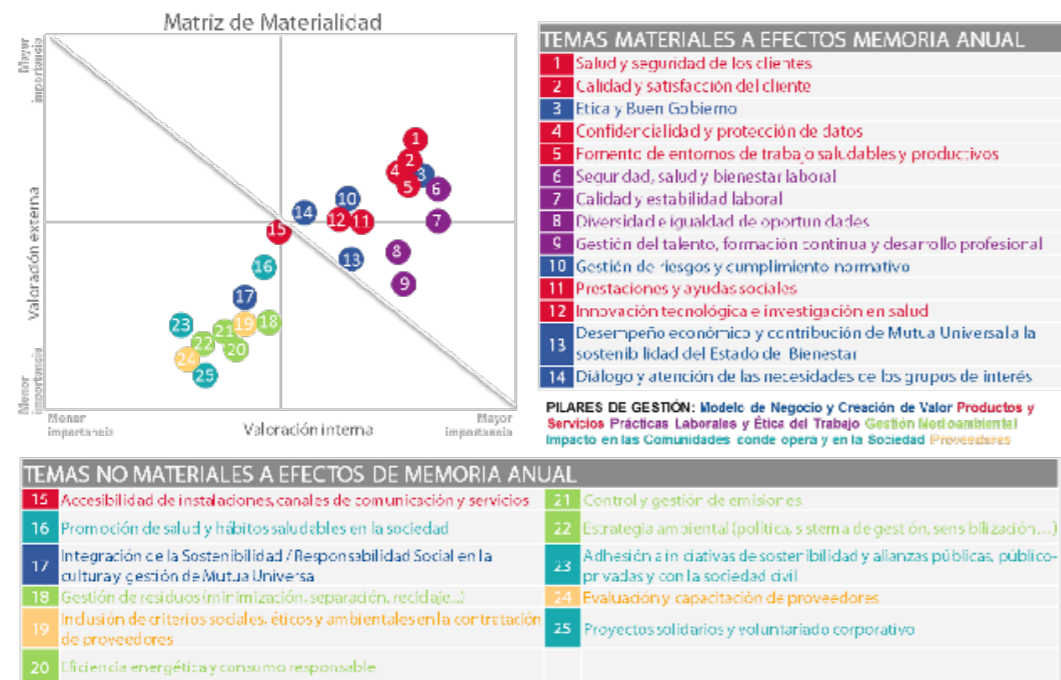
Matriz de Materialidad

Mayor importancia

Valoración externa

Menor importancia

Menor importancia

Valoración interna

Mayor importancia

1 2 3 4 5 6 7 8 9 10 11 12 13 14 15 16 17 18 19 20 21 22 23 24 25

TEMAS MATERIALES A EFECTOS MEMORIA ANUAL

| | |
|---|---|
| 1 | Salud y seguridad de los clientes |
| 2 | Calidad y satisfacción del cliente |
| 3 | Ética y Buen Gobierno |
| 4 | Confidencialidad y protección de datos |
| 5 | Fomento de entornos de trabajo saludables y productivos |
| 6 | Seguridad, salud y bienestar laboral |
| 7 | Calidad y estabilidad laboral |
| 8 | Diversidad e igualdad de oportunidades |
| 9 | Gestión del talento, formación continua y desarrollo profesional |
| 10 | Gestión de riesgos y cumplimiento normativo |
| 11 | Prestaciones y ayudas sociales |
| 12 | Innovación tecnológica e investigación en salud |
| 13 | Desempeño económico y contribución de Mutua Universal a la sostenibilidad del Estado de Bienestar |
| 14 | Diálogo y atención de las necesidades de los grupos de interés |

PILARES DE GESTIÓN: Modelo de Negocio y Creación de Valor Productos y Servicios Prácticas Laborales y Ética del Trabajo Gestión Medioambiental Impacto en las Comunidades donde opera y en la Sociedad Proveedores

TEMAS NO MATERIALES A EFECTOS DE MEMORIA ANUAL

| | | | |
|---|---|---|---|
| 15 | Accesibilidad de instalaciones, canales de comunicación y servicios | 21 | Control y gestión de emisiones |
| 16 | Promoción de salud y hábitos saludables en la sociedad | 22 | Estrategia ambiental (política, sistema de gestión, sensibilización...) |
| 17 | Integración de la Sostenibilidad / Responsabilidad Social en la cultura y gestión de Mutua Universal | 23 | Adhesión a iniciativas de sostenibilidad y alianzas públicas, público-privadas y con la sociedad civil |
| 18 | Gestión de residuos (minimización, separación, reciclaje...) | 24 | Evaluación y capacitación de proveedores |
| 19 | Inclusión de criterios sociales, éticos y ambientales en la contratación de proveedores | 25 | Proyectos solidarios y voluntariado corporativo |
| 20 | Eficiencia energética y consumo responsable | | |